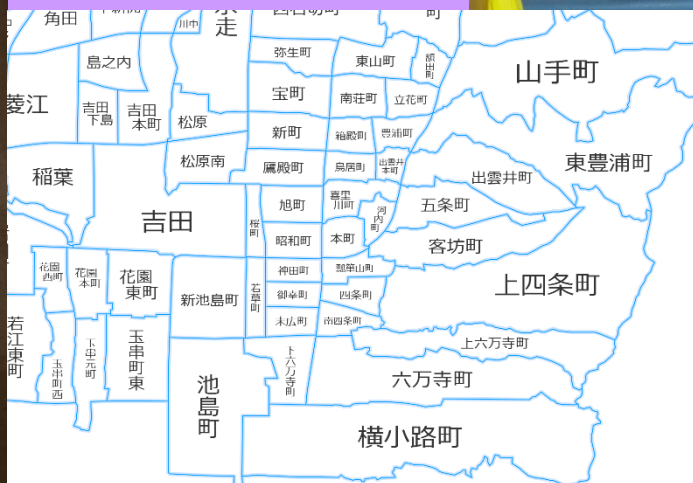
角田
島之内
菱江
吉田下島
吉田本町
松原
稲葉
松原南
吉田
花園西町
花園本町
花園東町
若江東町
玉串町西
下中元町
玉串町東
新池島町
池島町
弥生町
宝町
新町
鷹殿町
旭町
昭和町
桜町
若草町
神田町
御幸町
末広町
東山町
横小路町
南荘町
立花町
稲殿町
豊浦町
島居町
出雲井本町
喜里川町
河内町
本町
額田町
山手町
東豊浦町
出雲井町
五条町
客坊町
上四条町
上六万寺町
六万寺町
横小路町
四条町
南四条町
下六万寺町
瓢箪山町